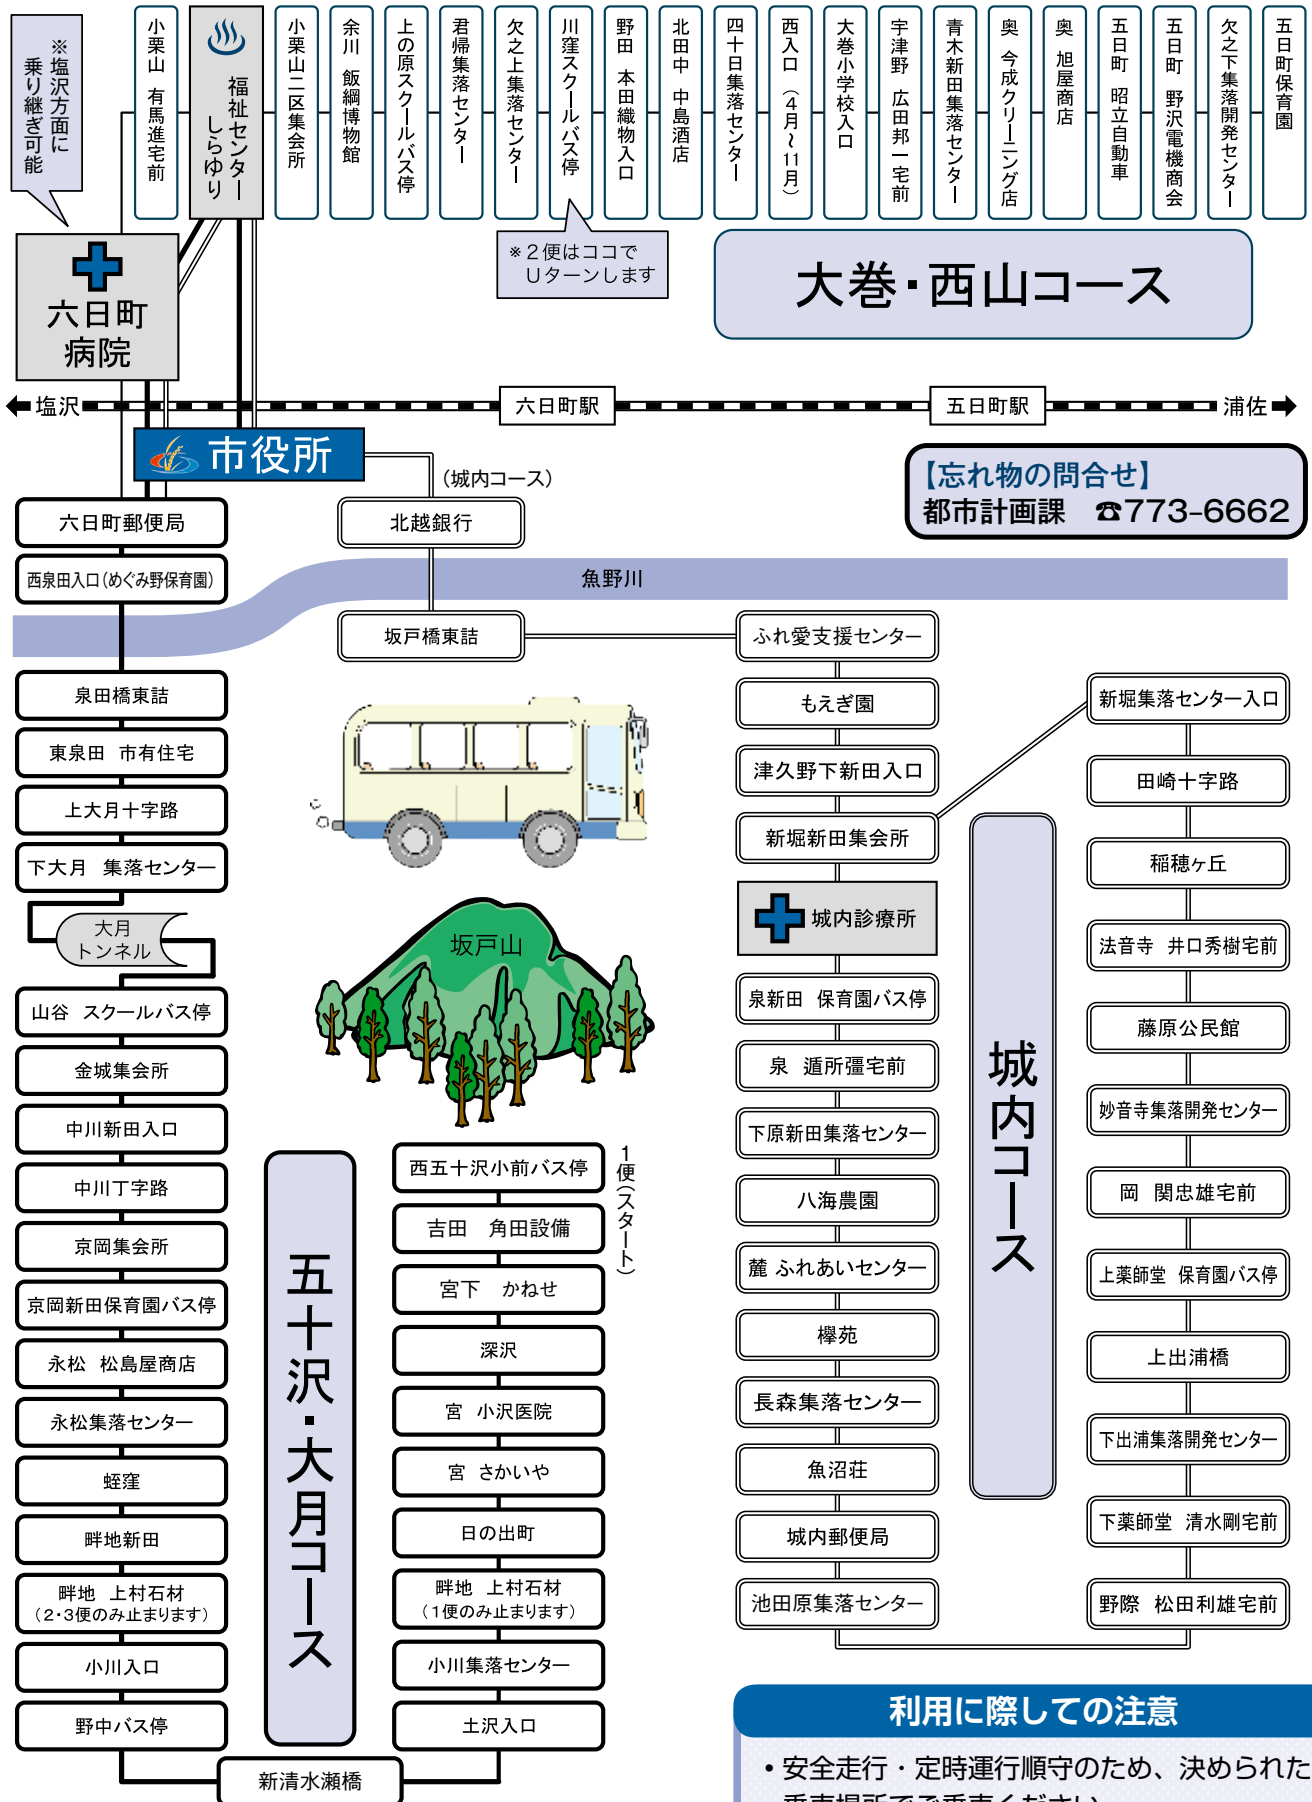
※塩沢方面に乗り継ぎ可能

小栗山　有馬進宅前
福祉センターしらゆり
小栗山二区集会所
余川　飯綱博物館
上の原スクールバス停
君帰集落センター
欠之上集落センター
川窪スクールバス停
野田　本田織物入口
北田中　中島酒店
四十日集落センター
西入口（4月〜11月）
大巻小学校入口
宇津野　広田邦一宅前
青木新田集落センター
奥　今成クリーニング店
奥　旭屋商店
五日町　昭立自動車
五日町　野沢電機商会
欠之下集落開発センター
五日町保育園

※2便はココでUターンします

大巻・西山コース

六日町病院

塩沢
六日町駅
五日町駅
浦佐

市役所

（城内コース）

【忘れ物の問合せ】
都市計画課　☎773-6662

六日町郵便局
西泉田入口（めぐみ野保育園）
北越銀行
魚野川
坂戸橋東詰
ふれ愛支援センター
泉田橋東詰
もえぎ園
新堀集落センター入口
東泉田　市有住宅
津久野下新田入口
田崎十字路
上大月十字路
新堀新田集会所
下大月　集落センター
稲穂ヶ丘
大月トンネル
城内診療所
坂戸山
法音寺　井口秀樹宅前
城内コース
山谷　スクールバス停
泉新田　保育園バス停
藤原公民館
金城集会所
泉　遁所彊宅前
妙音寺集落開発センター
中川新田入口
下原新田集落センター
岡　関忠雄宅前
中川丁字路
西五十沢小前バス停
1便（スタート）
八海農園
京岡集会所
吉田　角田設備
麓　ふれあいセンター
上薬師堂　保育園バス停
京岡新田保育園バス停
宮下　かねせ
欅苑
上出浦橋
永松　松島屋商店
深沢
五十沢・大月コース
長森集落センター
永松集落センター
宮　小沢医院
下出浦集落開発センター
蛭窪
宮　さかいや
魚沼荘
畔地新田
日の出町
城内郵便局
下薬師堂　清水剛宅前
畔地　上村石材（2・3便のみ止まります）
畔地　上村石材（1便のみ止まります）
池田原集落センター
野際　松田利雄宅前
小川入口
小川集落センター
野中バス停
土沢入口
新清水瀬橋

利用に際しての注意
・安全走行・定時運行順守のため、決められた
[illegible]